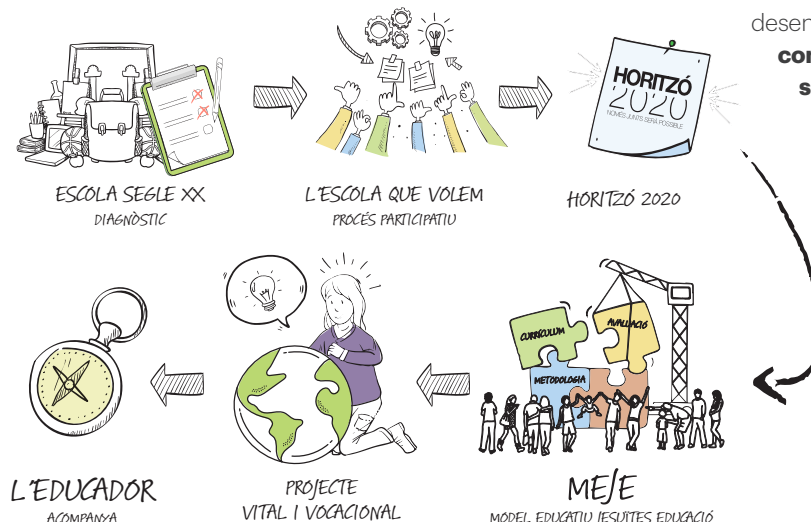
desen
co
s

HORITZÓ
2020
NOMÉS JUNTS SERÀ POSSIBLE

ESCOLA SEGLE XX
DIAGNÒSTIC

L'ESCOLA QUE VOLEM
PROCÉS PARTICIPATIU

HORITZÓ 2020

CURRÍCULUM
AVALUACIÓ
METODOLOGIA

L'EDUCADOR
ACOMPANYA

PROJECTE
VITAL I VOCACIONAL

MEJE
MODEL EDUCATIU JESUÏTES EDUCACIÓ